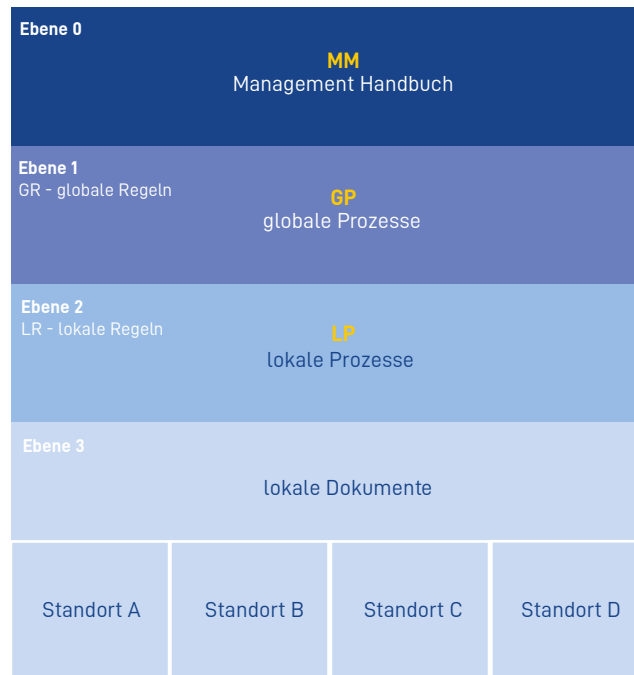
Ebene 0

MM
Management Handbuch

Ebene 1
GR - globale Regeln

GP
globale Prozesse

Ebene 2
LR - lokale Regeln

LP
lokale Prozesse

Ebene 3

lokale Dokumente

| Standort A | Standort B | Standort C | Standort D |
|---|---|---|---|